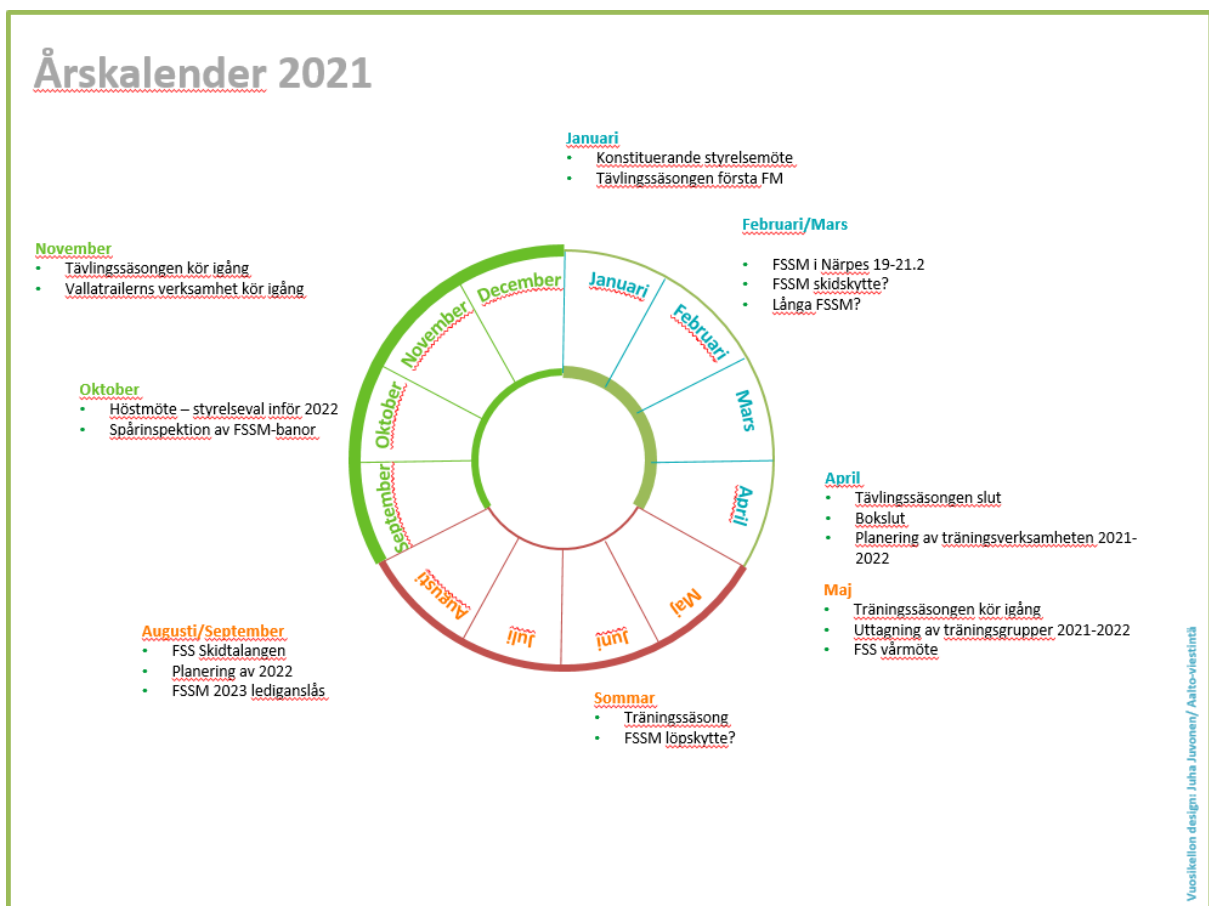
Årskalender 2021

Januari
- Konstituerande styrelsemöte
- Tävlingssäsongen första FM

Februari/Mars
- FSSM i Närpes 19-21.2
- FSSM skidskytte?
- Långa FSSM?

November
- Tävlingssäsongen kör igång
- Vallatrailerns verksamhet kör igång

Oktober
- Höstmöte – styrelseval inför 2022
- Spårinspektion av FSSM-banor

December
Januari
Februari
Mars
April
Maj
Juni
Juli
Augusti
September
Oktober
November

April
- Tävlingssäsongen slut
- Bokslut
- Planering av träningsverksamheten 2021-2022

Maj
- Träningssäsongen kör igång
- Uttagning av träningsgrupper 2021-2022
- FSS vårmöte

Augusti/September
- FSS Skidtalangen
- Planering av 2022
- FSSM 2023 lediganslås

Sommar
- Träningssäsong
- FSSM löpskytte?

Vuosikellon design: Juha Juvonen/ Aalto-viestintä